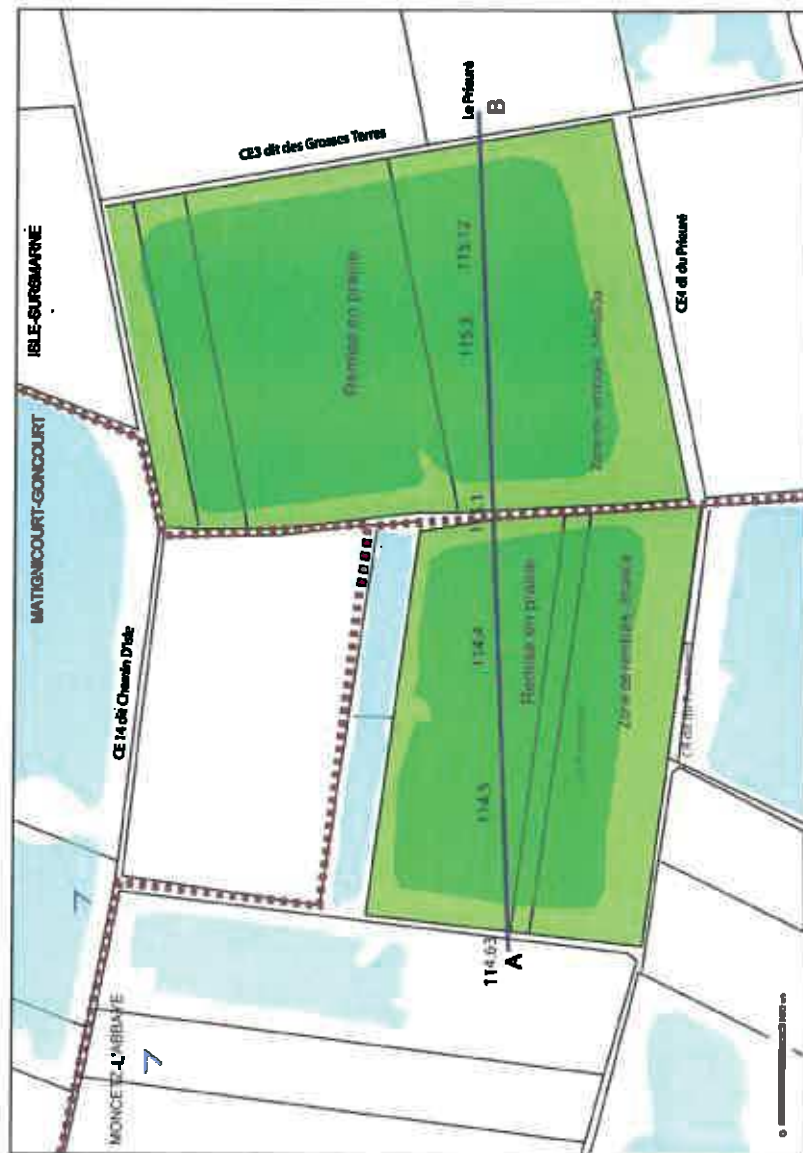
MATIGNICOURT-GONCOURT

ISLE-SURSMARNE

CE3 dit des Grosses Terres

Le Prieuré

B

Remise en prairie

115.12

115.3

Zone de remblais

CE4 dit du Prieuré

115.1

CE 14 dit Chemin D'isle

Remise en prairie

114.9

Zone de remblais

114.5

114.63

A

MONCETZ-L'ABBAYE